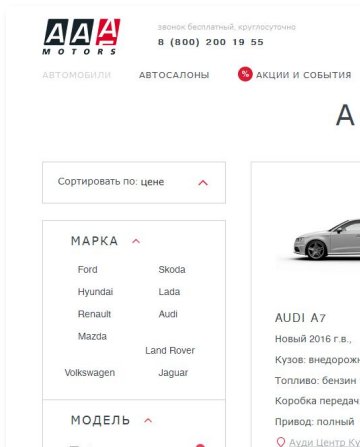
AAA
MOTORS

звонок бесплатный, круглосуточно
8 (800) 200 19 55

АВТОМОБИЛИ АВТОСАЛОНЫ % АКЦИИ И СОБЫТИЯ

А

Сортировать по: цене

МАРКА

| Ford | Skoda |
|---|---|
| Hyundai | Lada |
| Renault | Audi |
| Mazda | Land Rover |
| Volkswagen | Jaguar |

МОДЕЛЬ

AUDI A7
Новый 2016 г.в.,
Кузов: внедорож
Топливо: бензин
Коробка передач
Привод: полный
Ауди Центр Ку